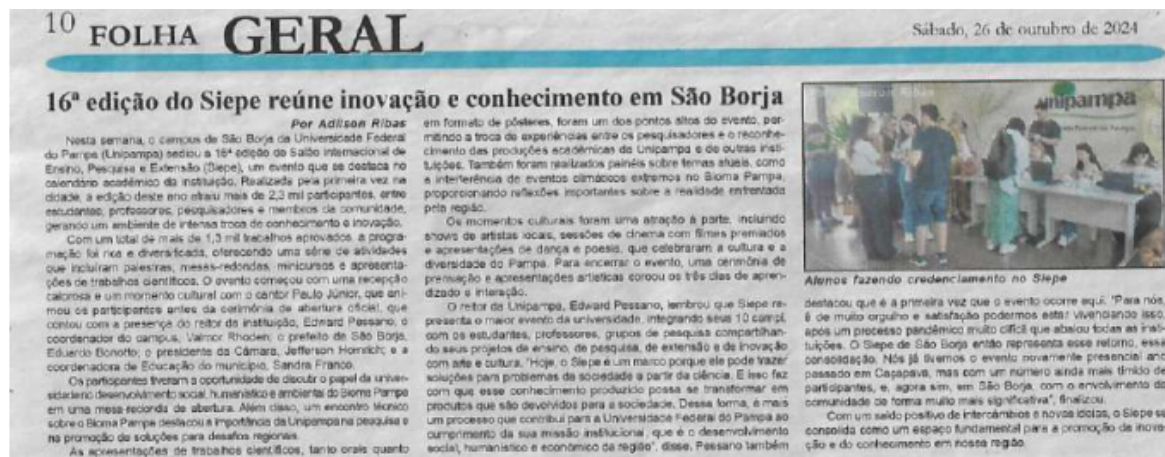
10 FOLHA GERAL

Sábado, 26 de outubro de 2024

16ª edição do Siepe reúne inovação e conhecimento em São Borja

Por Adilson Ribas

Nesta semana, o campus de São Borja da Universidade Federal do Pampa (Unipampa) sediou a 16ª edição do Salão Internacional de Ensino, Pesquisa e Extensão (Siepe), um evento que se destaca no calendário acadêmico da instituição. Realizada pela primeira vez na cidade, a edição deste ano atraiu mais de 2,3 mil participantes, entre estudantes, professores, pesquisadores e membros da comunidade, gerando um ambiente de intensa troca de conhecimento e inovação.

Com um total de mais de 1,3 mil trabalhos aprovados, a programação foi rica e diversificada, oferecendo uma série de atividades que incluíram palestras, mesas-redondas, minicursos e apresentações de trabalhos científicos. O evento começou com uma recepção calorosa e um momento cultural com o cantor Paulo Júnior, que animou os participantes antes da cerimônia de abertura oficial, que contou com a presença do reitor da instituição, Edward Pessano, o coordenador do campus, Valmor Rhoden; o prefeito de São Borja, Eduardo Bonotto; o presidente da Câmara, Jefferson Hornich; e a coordenadora de Educação do município, Sandra Franco.

Os participantes tiveram a oportunidade de discutir o papel da universidade no desenvolvimento social, humanístico e ambiental do Bioma Pampa em uma mesa-redonda de abertura. Além disso, um encontro técnico sobre o Bioma Pampa destacou a importância da Unipampa na pesquisa e na promoção de soluções para desafios regionais.

As apresentações de trabalhos científicos, tanto orais quanto em formato de pôsteres, foram um dos pontos altos do evento, permitindo a troca de experiências entre os pesquisadores e o reconhecimento das produções acadêmicas da Unipampa e de outras instituições. Também foram realizados painéis sobre temas atuais, como a interferência de eventos climáticos extremos no Bioma Pampa, proporcionando reflexões importantes sobre a realidade enfrentada pela região.

Os momentos culturais foram uma atração à parte, incluindo shows de artistas locais, sessões de cinema com filmes premiados e apresentações de dança e poesia, que celebraram a cultura e a diversidade do Pampa. Para encerrar o evento, uma cerimônia de premiação e apresentações artísticas coroou os três dias de aprendizado e interação.

O reitor da Unipampa, Edward Pessano, lembrou que Siepe representa o maior evento da universidade, integrando seus 10 campi, com os estudantes, professores, grupos de pesquisa compartilhando seus projetos de ensino, de pesquisa, de extensão e de inovação com arte e cultura. "Hoje, o Siepe é um marco porque ele pode trazer soluções para problemas da sociedade a partir da ciência. E isso faz com que esse conhecimento produzido possa se transformar em produtos que são devolvidos para a sociedade. Dessa forma, é mais um processo que contribui para a Universidade Federal do Pampa ao cumprimento da sua missão institucional, que é o desenvolvimento social, humanístico e econômico da região", disse. Pessano também destacou que é a primeira vez que o evento ocorre aqui. "Para nós, é de muito orgulho e satisfação podermos estar vivenciando isso, após um processo pandêmico muito difícil que abalou todas as instituições. O Siepe de São Borja então representa esse retorno, essa consolidação. Nós já tivemos o evento novamente presencial ano passado em Caçapava, mas com um número ainda mais tímido de participantes, e, agora sim, em São Borja, com o envolvimento da comunidade de forma muito mais significativa", finalizou.

Com um saldo positivo de intercâmbios e novas ideias, o Siepe se consolida como um espaço fundamental para a promoção da inovação e do conhecimento em nossa região.

unipampa

Alunos fazendo credenciamento no Siepe